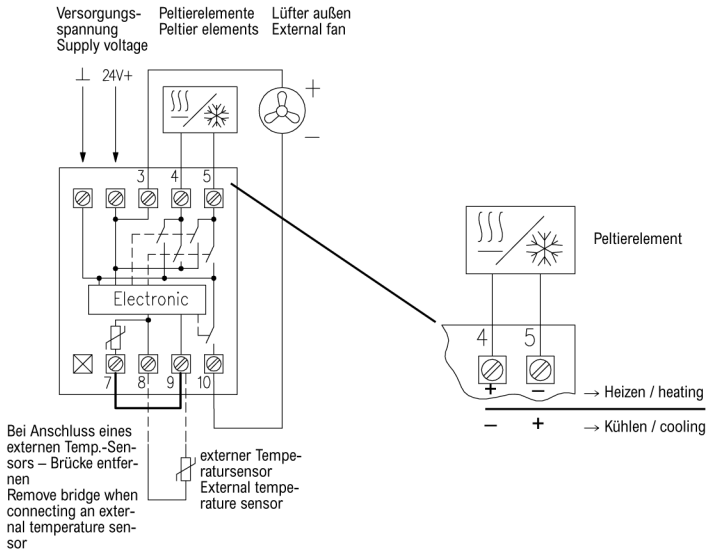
Versorgungsspannung
Supply voltage

Peltierelemente
Peltier elements

Lüfter außen
External fan

⊥ 24V+

+
–

3 4 5

Electronic

7 8 9 10

Peltierelement

4 5
+ –
→ Heizen / heating
– +
→ Kühlen / cooling

Bei Anschluss eines externen Temp.-Sensors – Brücke entfernen
Remove bridge when connecting an external temperature sensor

externer Temperatursensor
External temperature sensor